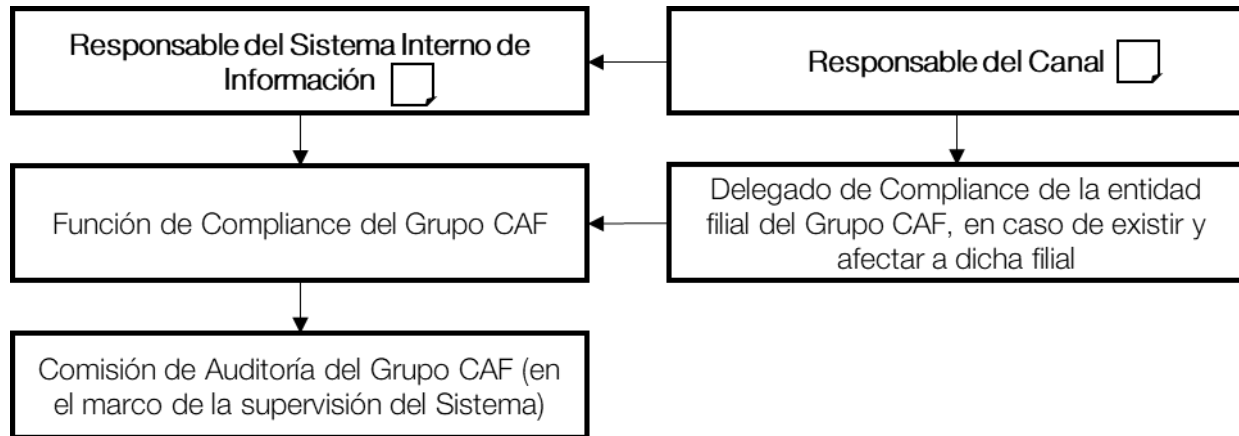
Responsable del Sistema Interno de Información

Responsable del Canal

Función de Compliance del Grupo CAF

Delegado de Compliance de la entidad filial del Grupo CAF, en caso de existir y afectar a dicha filial

Comisión de Auditoría del Grupo CAF (en el marco de la supervisión del Sistema)